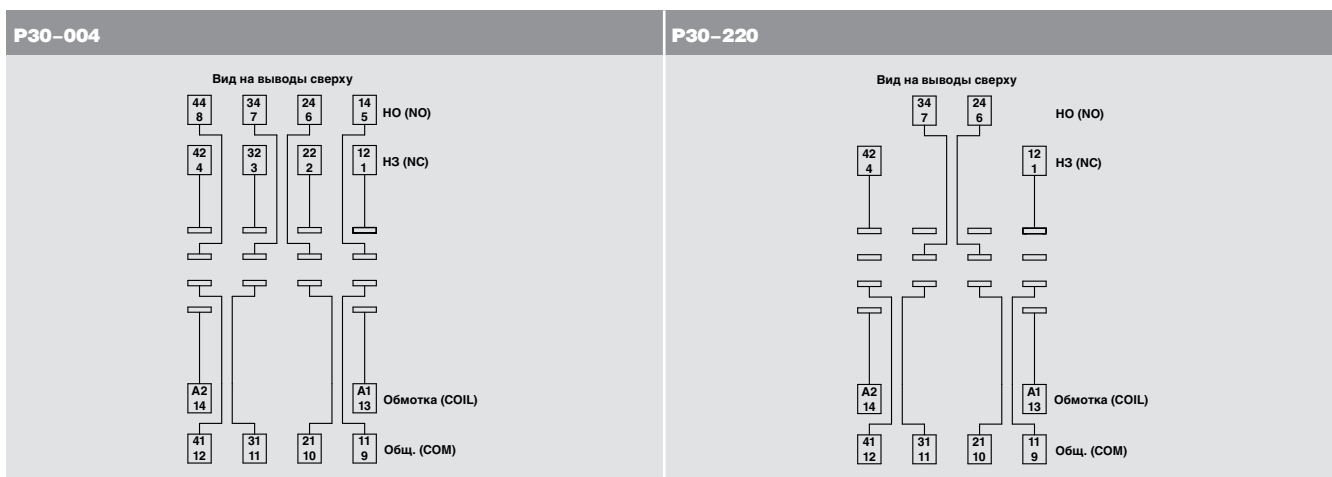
P30–004

Вид на выводы сверху

44
8

34
7

24
6

14
5

НО (NO)

42
4

32
3

22
2

12
1

НЗ (NC)

A2
14

A1
13

Обмотка (COIL)

41
12

31
11

21
10

11
9

Общ. (COM)

P30–220

Вид на выводы сверху

34
7

24
6

НО (NO)

42
4

12
1

НЗ (NC)

A2
14

A1
13

Обмотка (COIL)

41
12

31
11

21
10

11
9

Общ. (COM)